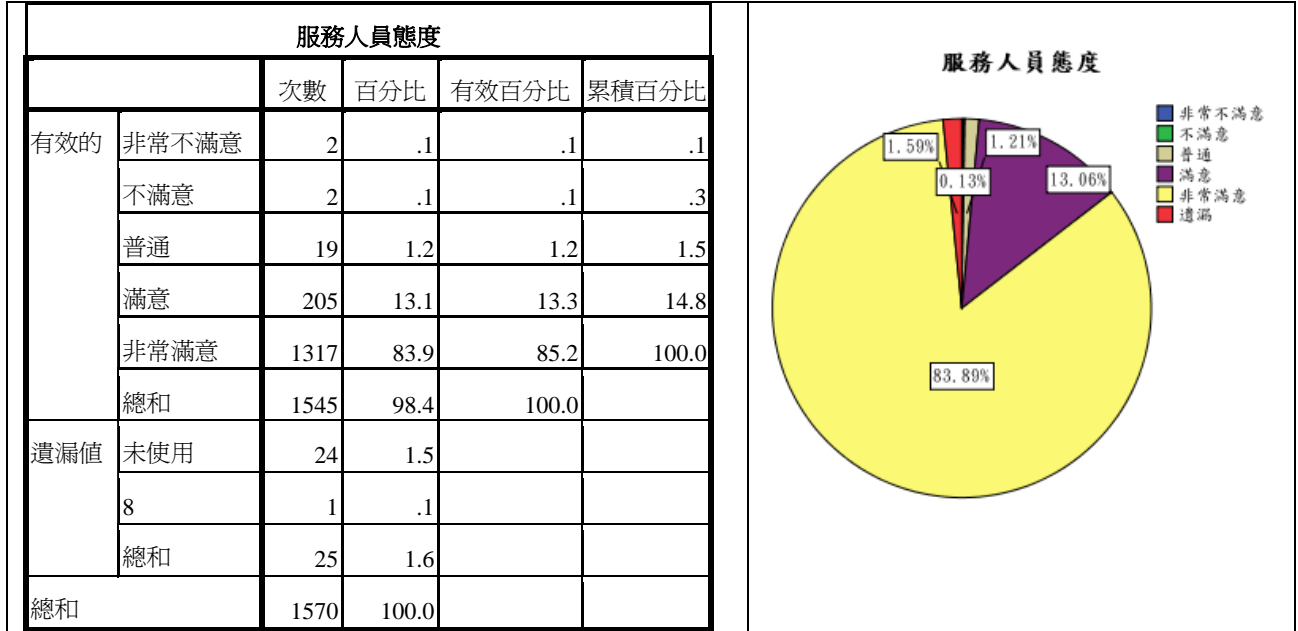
服務人員態度

| | | 次數 | 百分比 | 有效百分比 | 累積百分比 |
|---|---|---|---|---|---|
| 有效的 | 非常不滿意 | 2 | .1 | .1 | .1 |
| | 不滿意 | 2 | .1 | .1 | .3 |
| | 普通 | 19 | 1.2 | 1.2 | 1.5 |
| | 滿意 | 205 | 13.1 | 13.3 | 14.8 |
| | 非常滿意 | 1317 | 83.9 | 85.2 | 100.0 |
| | 總和 | 1545 | 98.4 | 100.0 | |
| 遺漏值 | 未使用 | 24 | 1.5 | | |
| | 8 | 1 | .1 | | |
| | 總和 | 25 | 1.6 | | |
| 總和 | | 1570 | 100.0 | | |

服務人員態度

非常不滿意
不滿意
普通
滿意
非常滿意
遺漏

1.59%
1.21%
0.13%
13.06%
83.89%